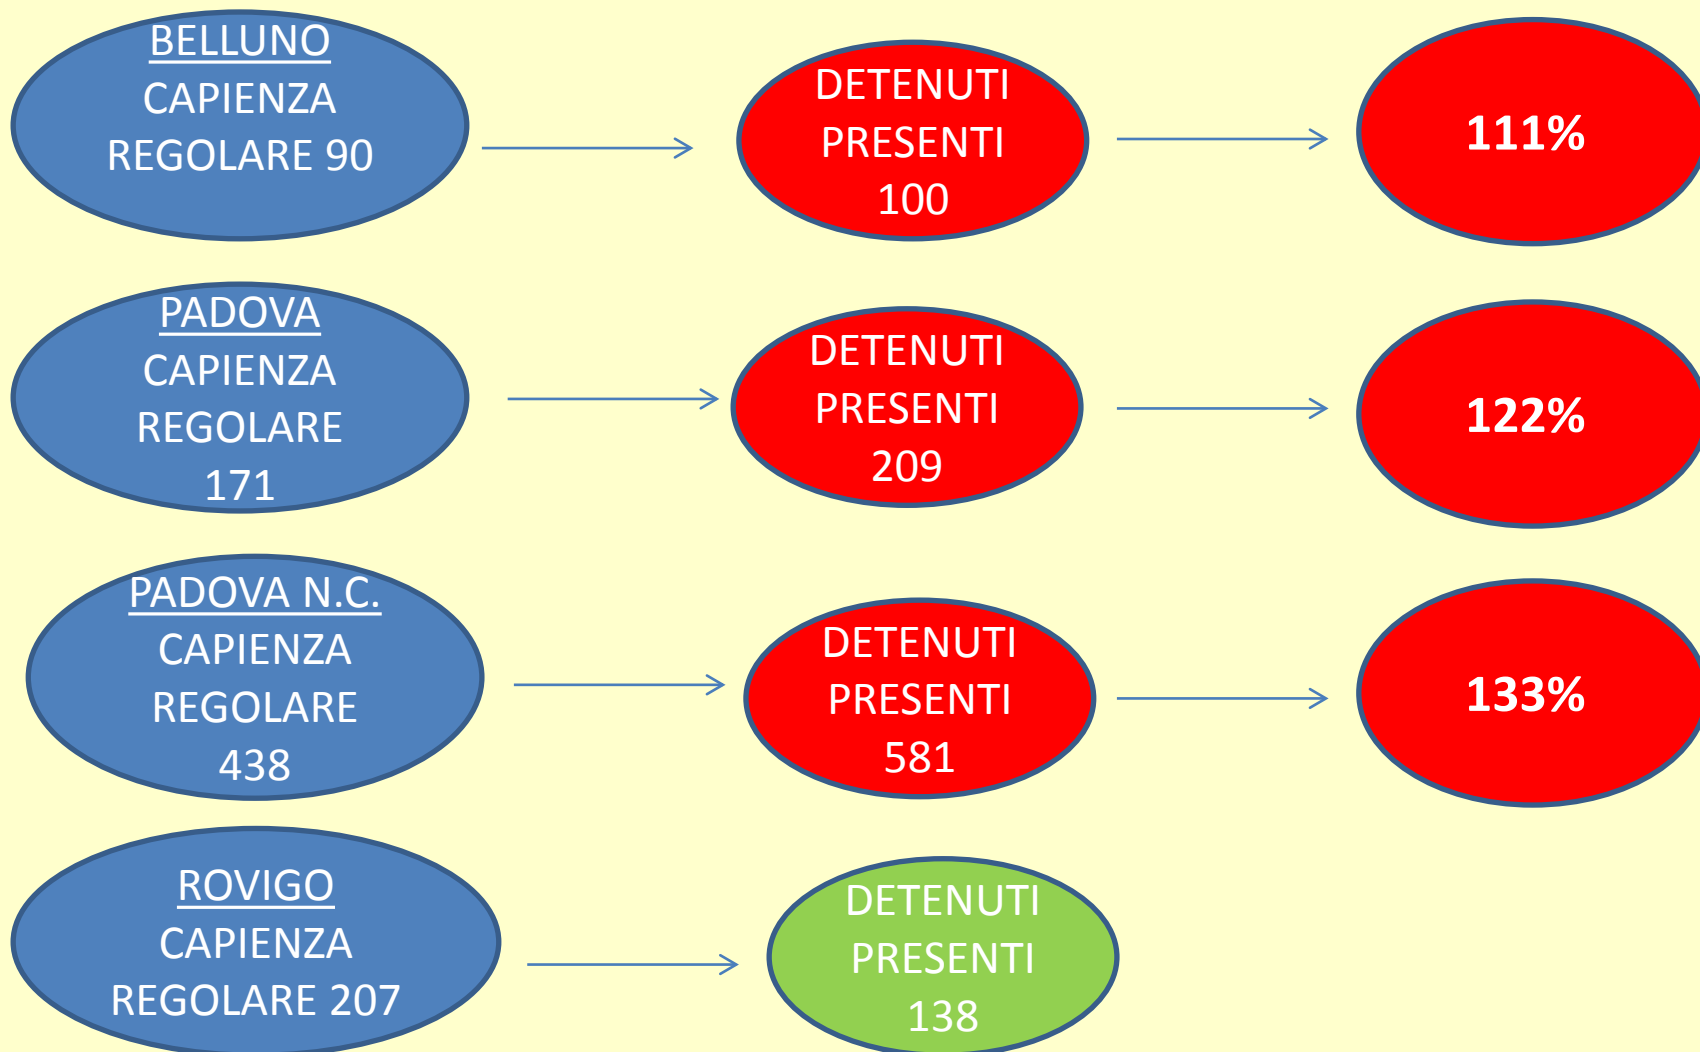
BELLUNO
CAPIENZA
REGOLARE 90

DETENUTI
PRESENTI
100

111%

PADOVA
CAPIENZA
REGOLARE
171

DETENUTI
PRESENTI
209

122%

PADOVA N.C.
CAPIENZA
REGOLARE
438

DETENUTI
PRESENTI
581

133%

ROVIGO
CAPIENZA
REGOLARE 207

DETENUTI
PRESENTI
138